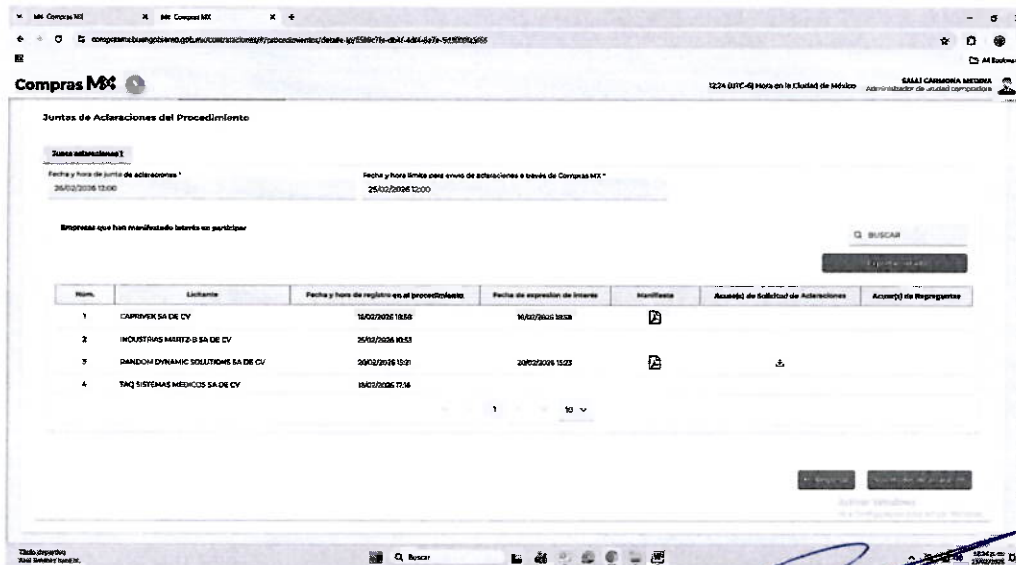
Compras MX | Compras MX

comprasmx.buengobierno.gob.mx/contrataciones/#/procedimientos/detalle/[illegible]

All Bookmarks

Compras MX

12:24 (UTC-6) Hora en la Ciudad de México

SALLI CARMONA MEDINA
Administrador de unidad compradora

Juntas de Aclaraciones del Procedimiento

Junta aclaraciones 1

Fecha y hora de junta de aclaraciones *
26/02/2026 12:00

Fecha y hora límite para envío de aclaraciones a través de Compras MX *
25/02/2026 12:00

Empresas que han manifestado interés en participar

BUSCAR

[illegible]

| Núm. | Licitante | Fecha y hora de registro en el procedimiento | Fecha de expresión de interés | Manifiesto | Acuse(s) de Solicitud de Aclaraciones | Acuse(s) de Repreguntas |
|---|---|---|---|---|---|---|
| 1 | CAPRIVEK SA DE CV | 16/02/2026 18:58 | 16/02/2026 18:58 | | | |
| 2 | INDUSTRIAS MARTZ-B SA DE CV | 25/02/2026 10:53 | | | | |
| 3 | RANDOM DYNAMIC SOLUTIONS SA DE CV | 20/02/2026 15:21 | 20/02/2026 15:23 | | | |
| 4 | TAQ SISTEMAS MEDICOS SA DE CV | 18/02/2026 17:16 | | | | |

1

10

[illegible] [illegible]

Activar Windows
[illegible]

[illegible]
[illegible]

Buscar

12:24 p.m.
27/02/2026